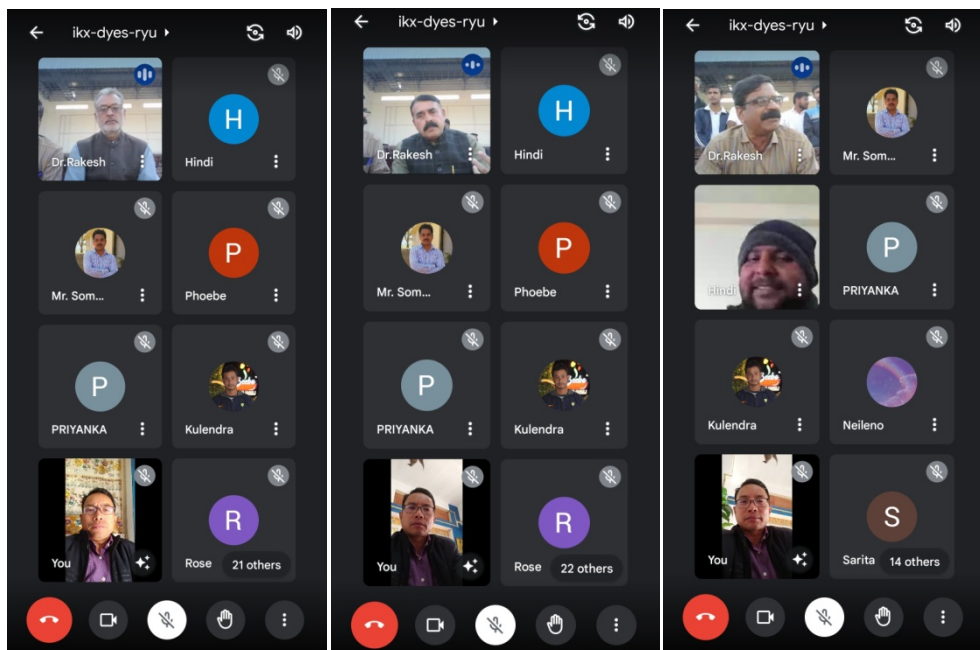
ikx-dyes-ryu

H
Dr.Rakesh
Hindi
P
Mr. Som...
Phoebe
P
PRIYANKA
Kulendra
R
You
Rose
21 others

ikx-dyes-ryu

H
Dr.Rakesh
Hindi
P
Mr. Som...
Phoebe
P
PRIYANKA
Kulendra
R
You
Rose
22 others

ikx-dyes-ryu

Dr.Rakesh
Mr. Som...
P
Hindi
PRIYANKA
Kulendra
Neileno
S
You
Sarita
14 others